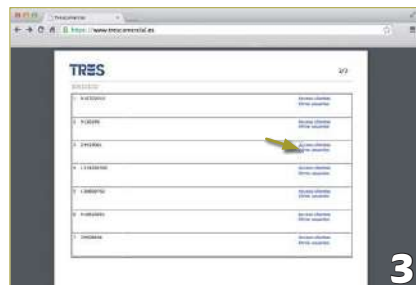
Trescomercial

https://www.trescomercial.es

TRES

2/3

BÁSICO

1 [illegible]
Acceso cliente
Firma usuarios

2 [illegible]
Acceso cliente
Firma usuarios

3 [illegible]
Acceso cliente
Firma usuarios

4 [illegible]
Acceso cliente
Firma usuarios

5 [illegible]
Acceso cliente
Firma usuarios

6 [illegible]
Acceso cliente
Firma usuarios

7 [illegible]
Acceso cliente
Firma usuarios

3